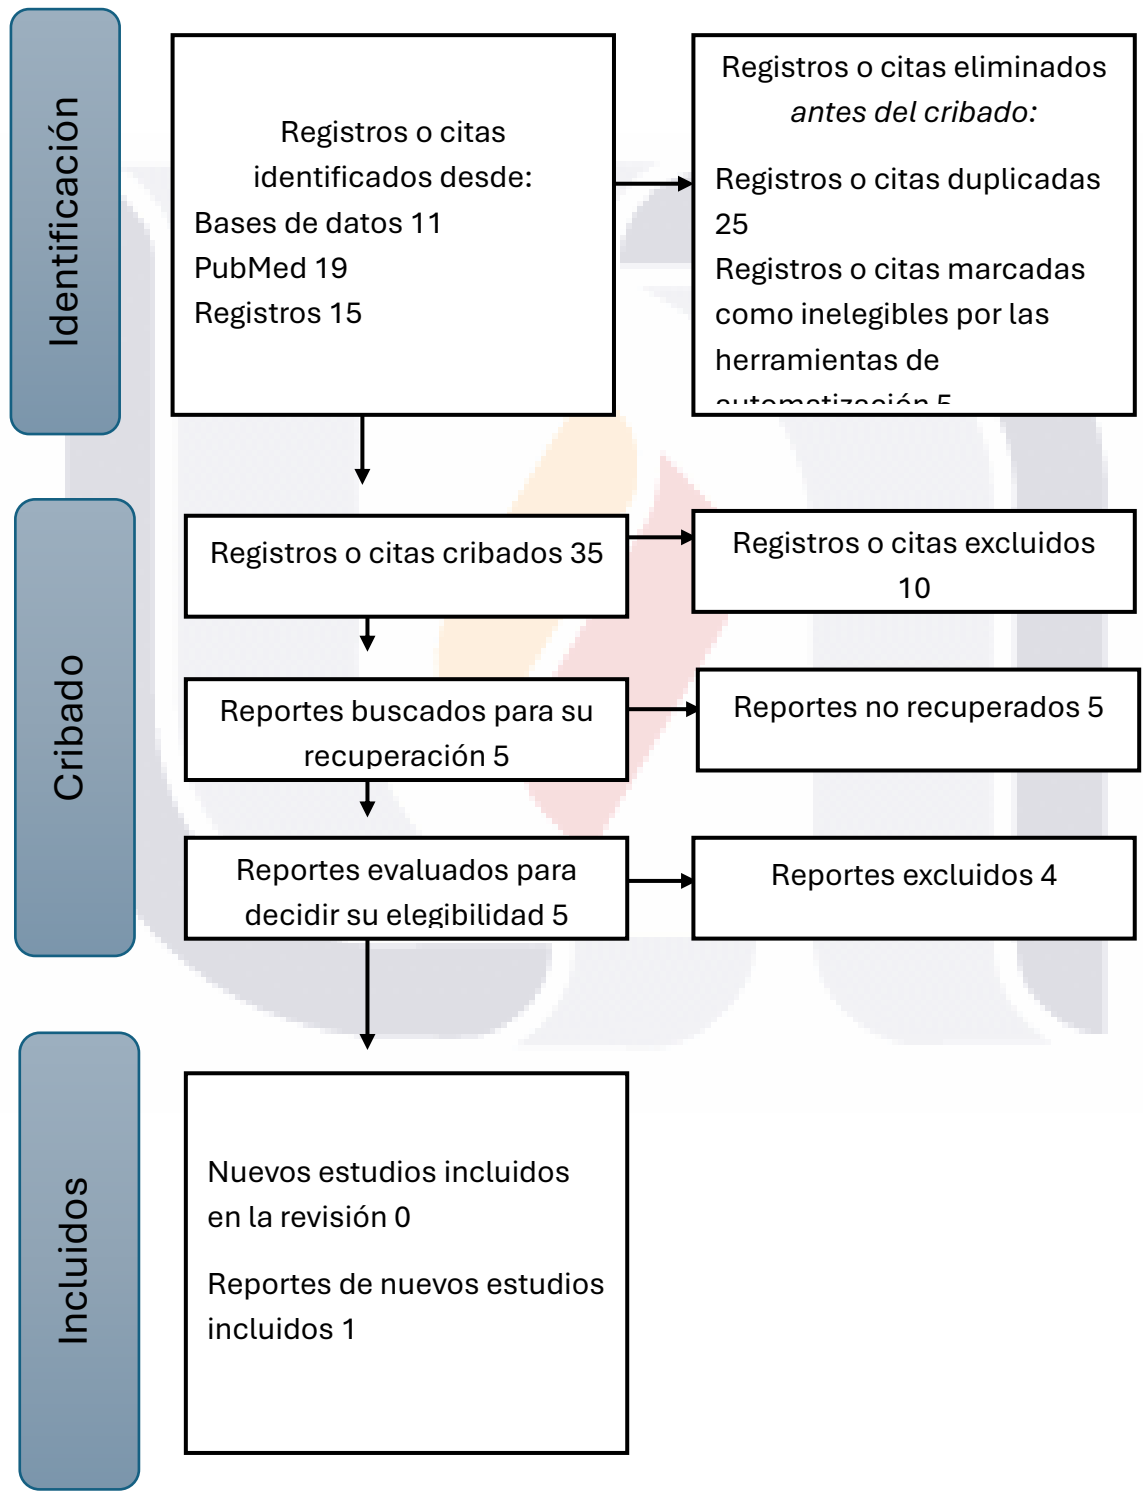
Identificación

Registros o citas identificados desde:
Bases de datos 11
PubMed 19
Registros 15

Registros o citas eliminados *antes del cribado:*

Registros o citas duplicadas 25

Registros o citas marcadas como inelegibles por las herramientas de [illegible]

Cribado

Registros o citas cribados 35

Registros o citas excluidos 10

Reportes buscados para su recuperación 5

Reportes no recuperados 5

Reportes evaluados para decidir su elegibilidad 5

Reportes excluidos 4

Incluidos

Nuevos estudios incluidos en la revisión 0

Reportes de nuevos estudios incluidos 1